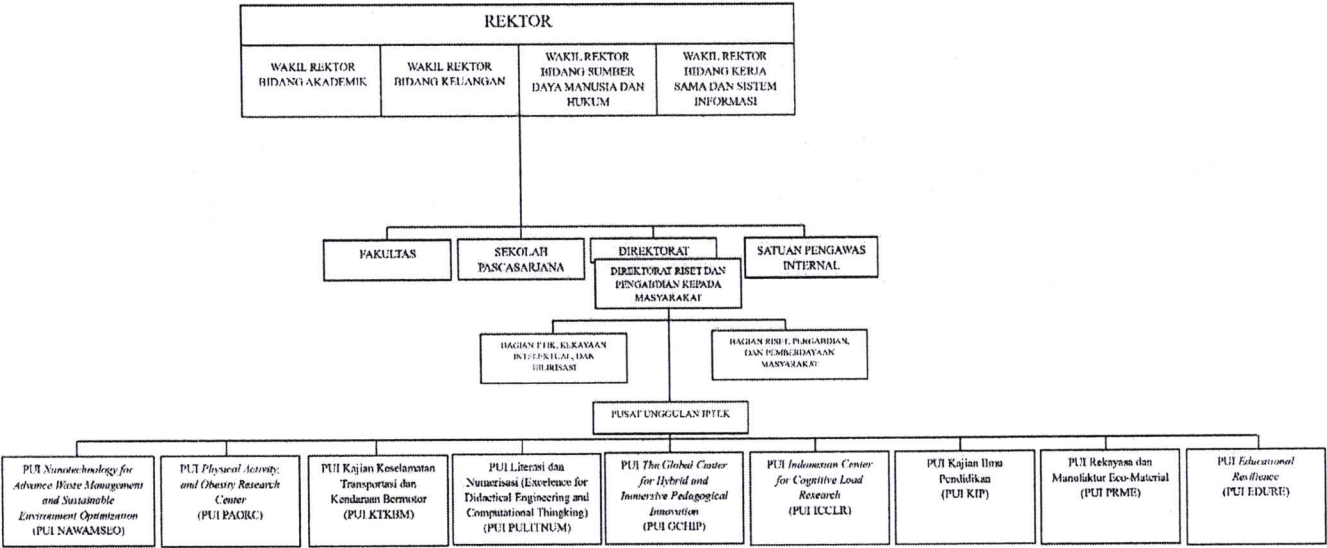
REKTOR

WAKIL REKTOR BIDANG AKADEMIK

WAKIL REKTOR BIDANG KEUANGAN

WAKIL REKTOR BIDANG SUMBER DAYA MANUSIA DAN HUKUM

WAKIL REKTOR BIDANG KERJA SAMA DAN SISTEM INFORMASI

FAKULTAS

SEKOLAH PASCASARJANA

DIREKTORAT

SATUAN PENGAWAS INTERNAL

DIREKTORAT RISET DAN PENGABDIAN KEPADA MASYARAKAT

BAGIAN ETIK, KEKAYAAN INTELEKTUAL, DAN HILIRISASI

BAGIAN RISET, PENGABDIAN, DAN PEMBERDAYAAN MASYARAKAT

PUSAT UNGGULAN IPTEK

PUI Nanotechnology for Advance Waste Management and Sustainable Environment Optimization (PUI NAWAMSEO)

PUI Physical Activity and Obesity Research Center (PUI PAORC)

PUI Kajian Keselamatan Transportasi dan Kendaraan Bermotor (PUI KTKBM)

PUI Literasi dan Numerisasi (Exellence for Didactical Engineering and Computational Thingking) (PUI PULITNUM)

PUI The Global Center for Hybrid and Immersive Pedagogical Innovation (PUI GCHIP)

PUI Indonesian Center for Cognitive Load Research (PUI ICCLR)

PUI Kajian Ilmu Pendidikan (PUI KIP)

PUI Rekayasa dan Manufaktur Eco-Material (PUI PRME)

PUI Educational Resilience (PUI EDURE)